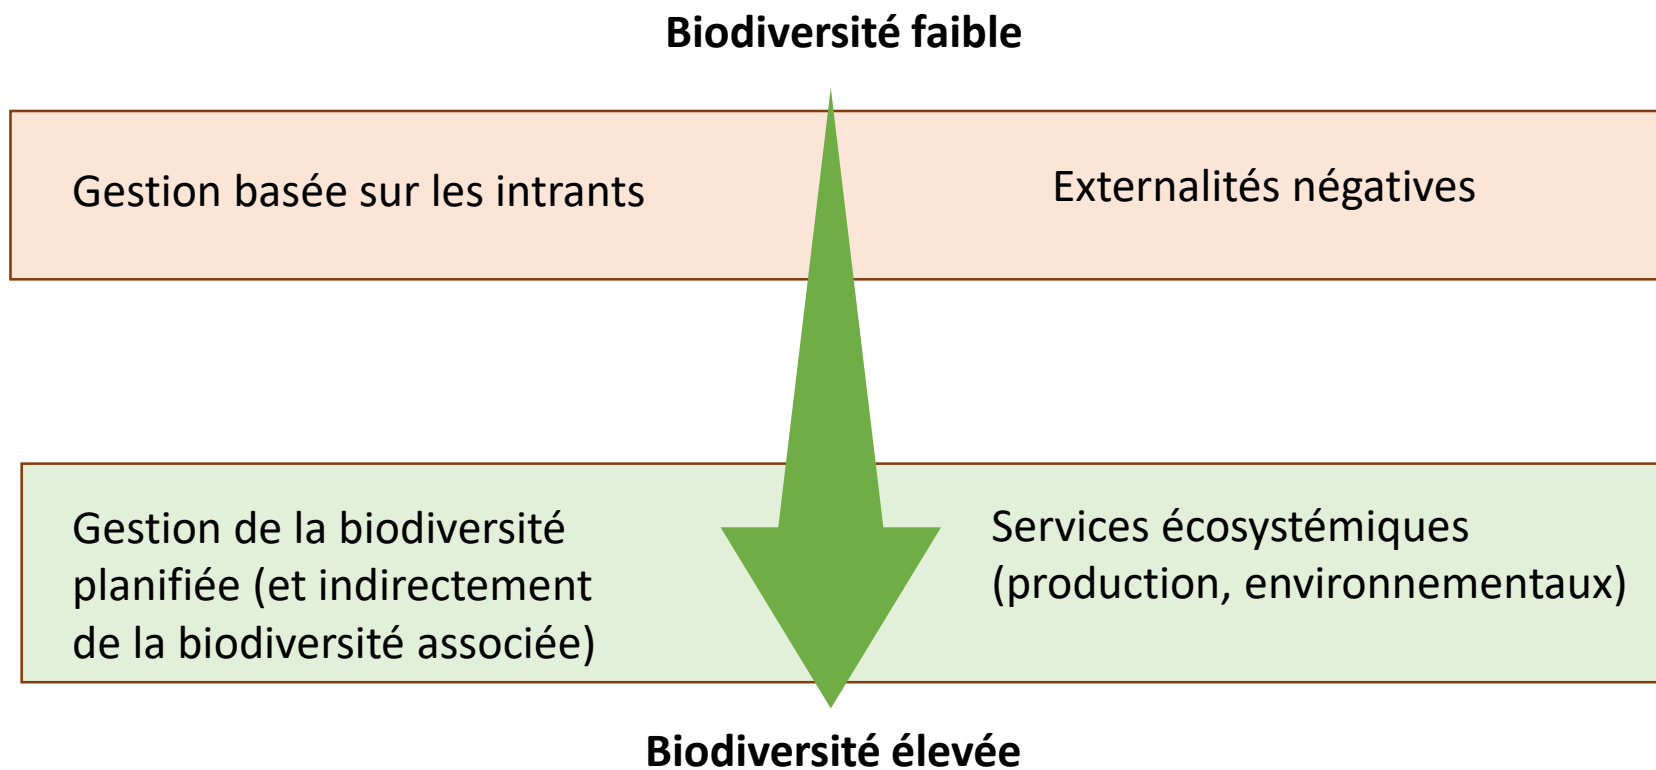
Biodiversité faible

Gestion basée sur les intrants

Externalités négatives

Gestion de la biodiversité planifiée (et indirectement de la biodiversité associée)

Services écosystémiques (production, environnementaux)

Biodiversité élevée